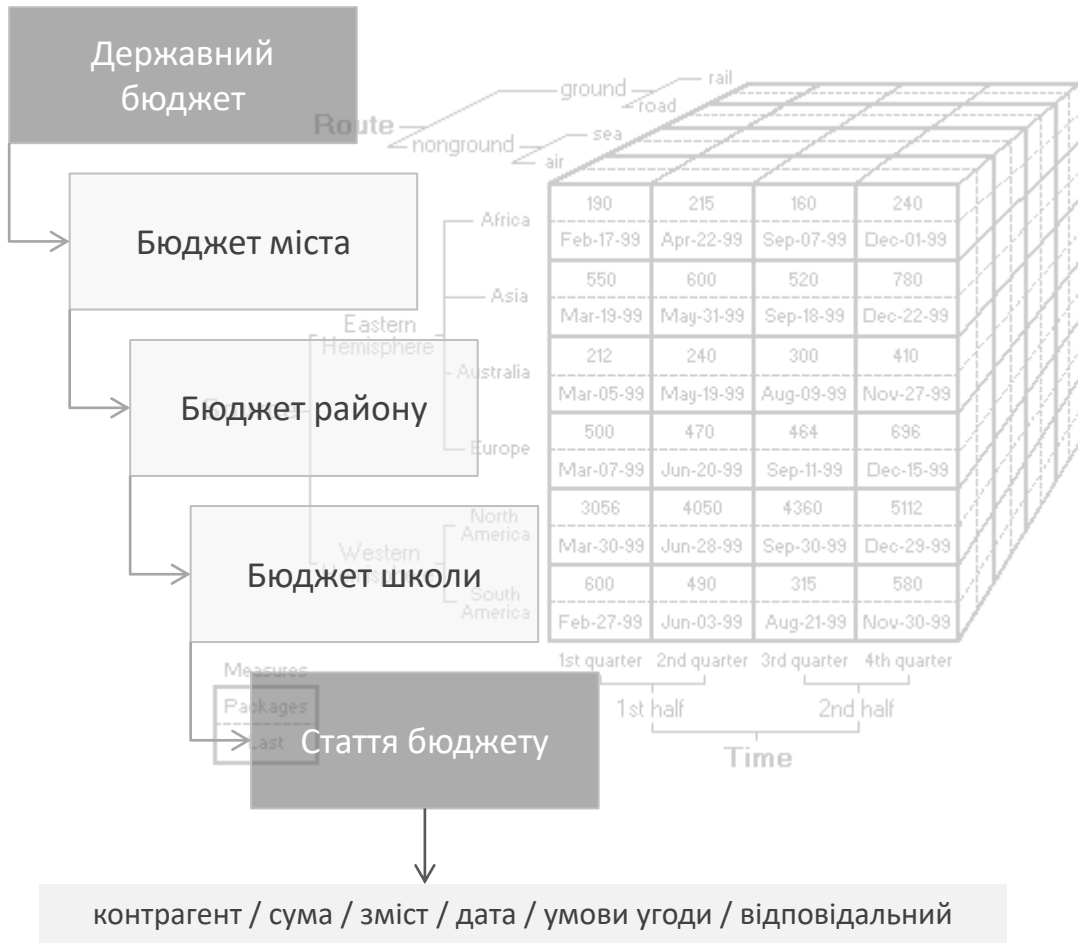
Державний бюджет

Бюджет міста

Бюджет району

Бюджет школи

Стаття бюджету

контрагент / сума / зміст / дата / умови угоди / відповідальний

Route
ground
rail
road
nonground
sea
air

Eastern Hemisphere
Africa
Asia
Australia
Europe
Western Hemisphere
North America
South America

| 190 | 215 | 160 | 240 |
|---|---|---|---|
| Feb-17-99 | Apr-22-99 | Sep-07-99 | Dec-01-99 |
| 550 | 600 | 520 | 780 |
| Mar-19-99 | May-31-99 | Sep-18-99 | Dec-22-99 |
| 212 | 240 | 300 | 410 |
| Mar-05-99 | May-19-99 | Aug-09-99 | Nov-27-99 |
| 500 | 470 | 464 | 696 |
| Mar-07-99 | Jun-20-99 | Sep-11-99 | Dec-15-99 |
| 3056 | 4050 | 4360 | 5112 |
| Mar-30-99 | Jun-28-99 | Sep-30-99 | Dec-29-99 |
| 600 | 490 | 315 | 580 |
| Feb-27-99 | Jun-03-99 | Aug-21-99 | Nov-30-99 |

1st quarter 2nd quarter 3rd quarter 4th quarter
1st half 2nd half
Time

Measures
Packages
Last